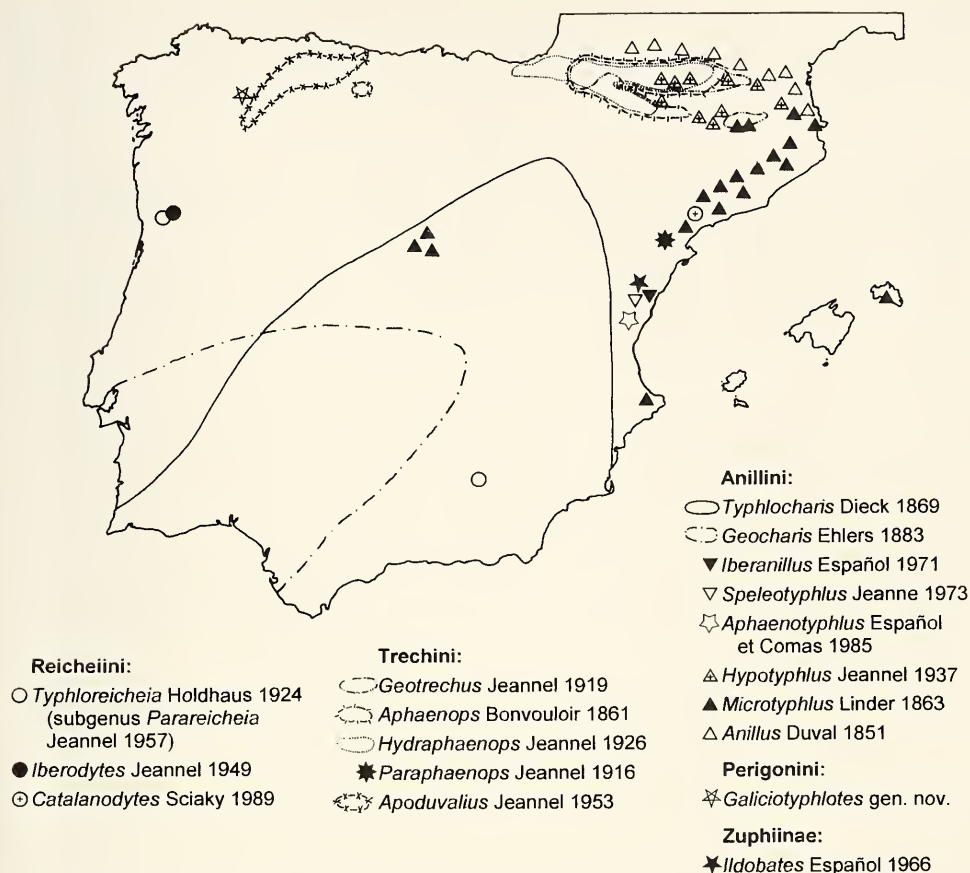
Anillini:
Typhlocharis Dieck 1869
Geocharis Ehlers 1883
▼ Iberanillus Español 1971
▽ Speleotyphlus Jeanne 1973
Aphaenotyphlus Español et Comas 1985
Hypotyphlus Jeannel 1937
▲ Microtyphlus Linder 1863
△ Anillus Duval 1851

Perigonini:
Galiciotyphlotes gen. nov.

Zuphiinae:
Ildobates Español 1966

Reicheiini:
○ Typhloreicheia Holdhaus 1924 (subgenus Parareicheia Jeannel 1957)
● Iberodytes Jeannel 1949
⊙ Catalanodytes Sciaky 1989

Trechini:
Geotrechus Jeannel 1919
Aphaenops Bonvouloir 1861
Hydraphaenops Jeannel 1926
Paraphaenops Jeannel 1916
Apoduvalius Jeannel 1953